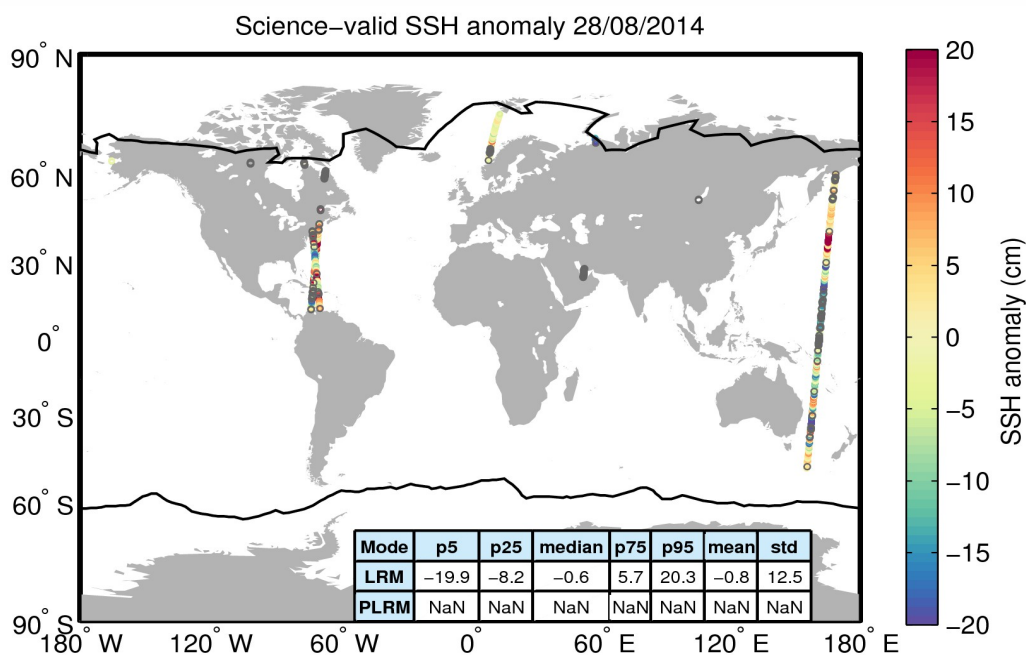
Science−valid SSH anomaly 28/08/2014

90° N
60° N
30° N
0°
30° S
60° S
90° S
180° W 120° W 60° W 0° 60° E 120° E 180° E

| Mode | p5 | p25 | median | p75 | p95 | mean | std |
|---|---|---|---|---|---|---|---|
| LRM | −19.9 | −8.2 | −0.6 | 5.7 | 20.3 | −0.8 | 12.5 |
| PLRM | NaN | NaN | NaN | NaN | NaN | NaN | NaN |

20
15
10
5
0
−5
−10
−15
−20
SSH anomaly (cm)